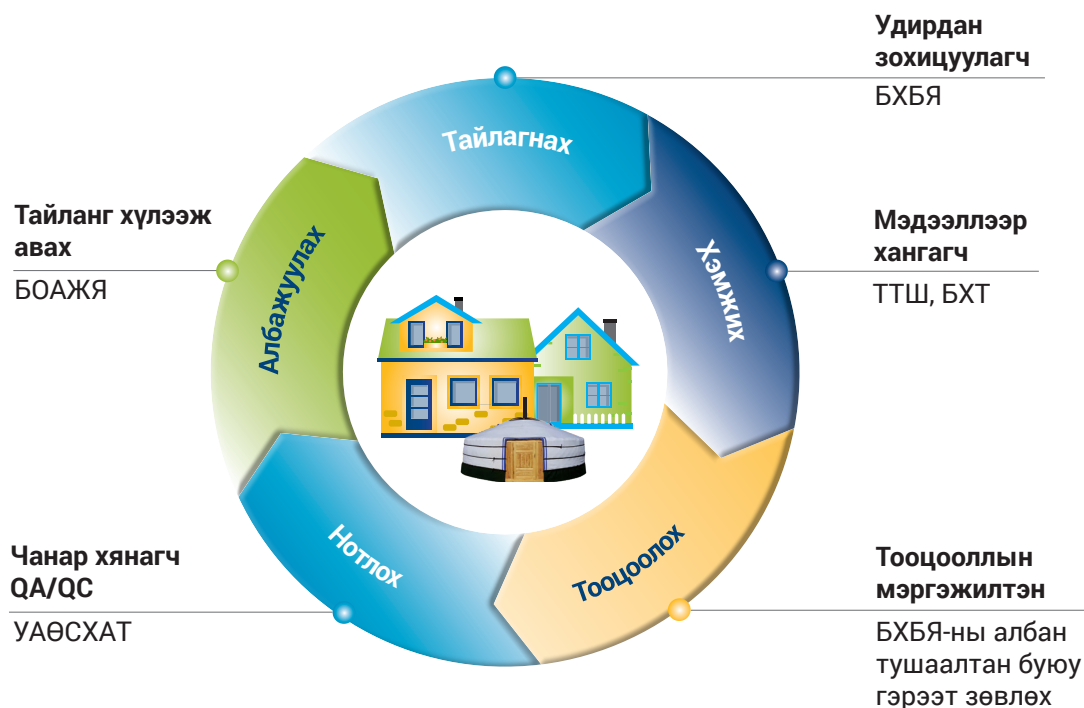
Удирдан зохицуулагч

БХБЯ

Тайлагнах

Тайланг хүлээж авах

БОАЖЯ

Албажуулах

Мэдээллээр хангагч

ТТШ, БХТ

Хэмжих

Чанар хянагч QA/QC

УАӨСХАТ

Нотлох

Тооцоолох

Тооцооллын мэргэжилтэн

БХБЯ-ны албан тушаалтан буюу гэрээт зөвлөх